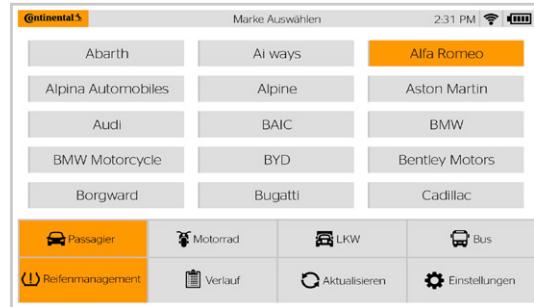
Continental

Marke Auswählen

2:31 PM

| Abarth | Ai ways | Alfa Romeo |
|---|---|---|
| Alpina Automobiles | Alpine | Aston Martin |
| Audi | BAIC | BMW |
| BMW Motorcycle | BYD | Bentley Motors |
| Borgward | Bugatti | Cadillac |

Passagier

Motorrad

LKW

Bus

Reifenmanagement

Verlauf

Aktualisieren

Einstellungen